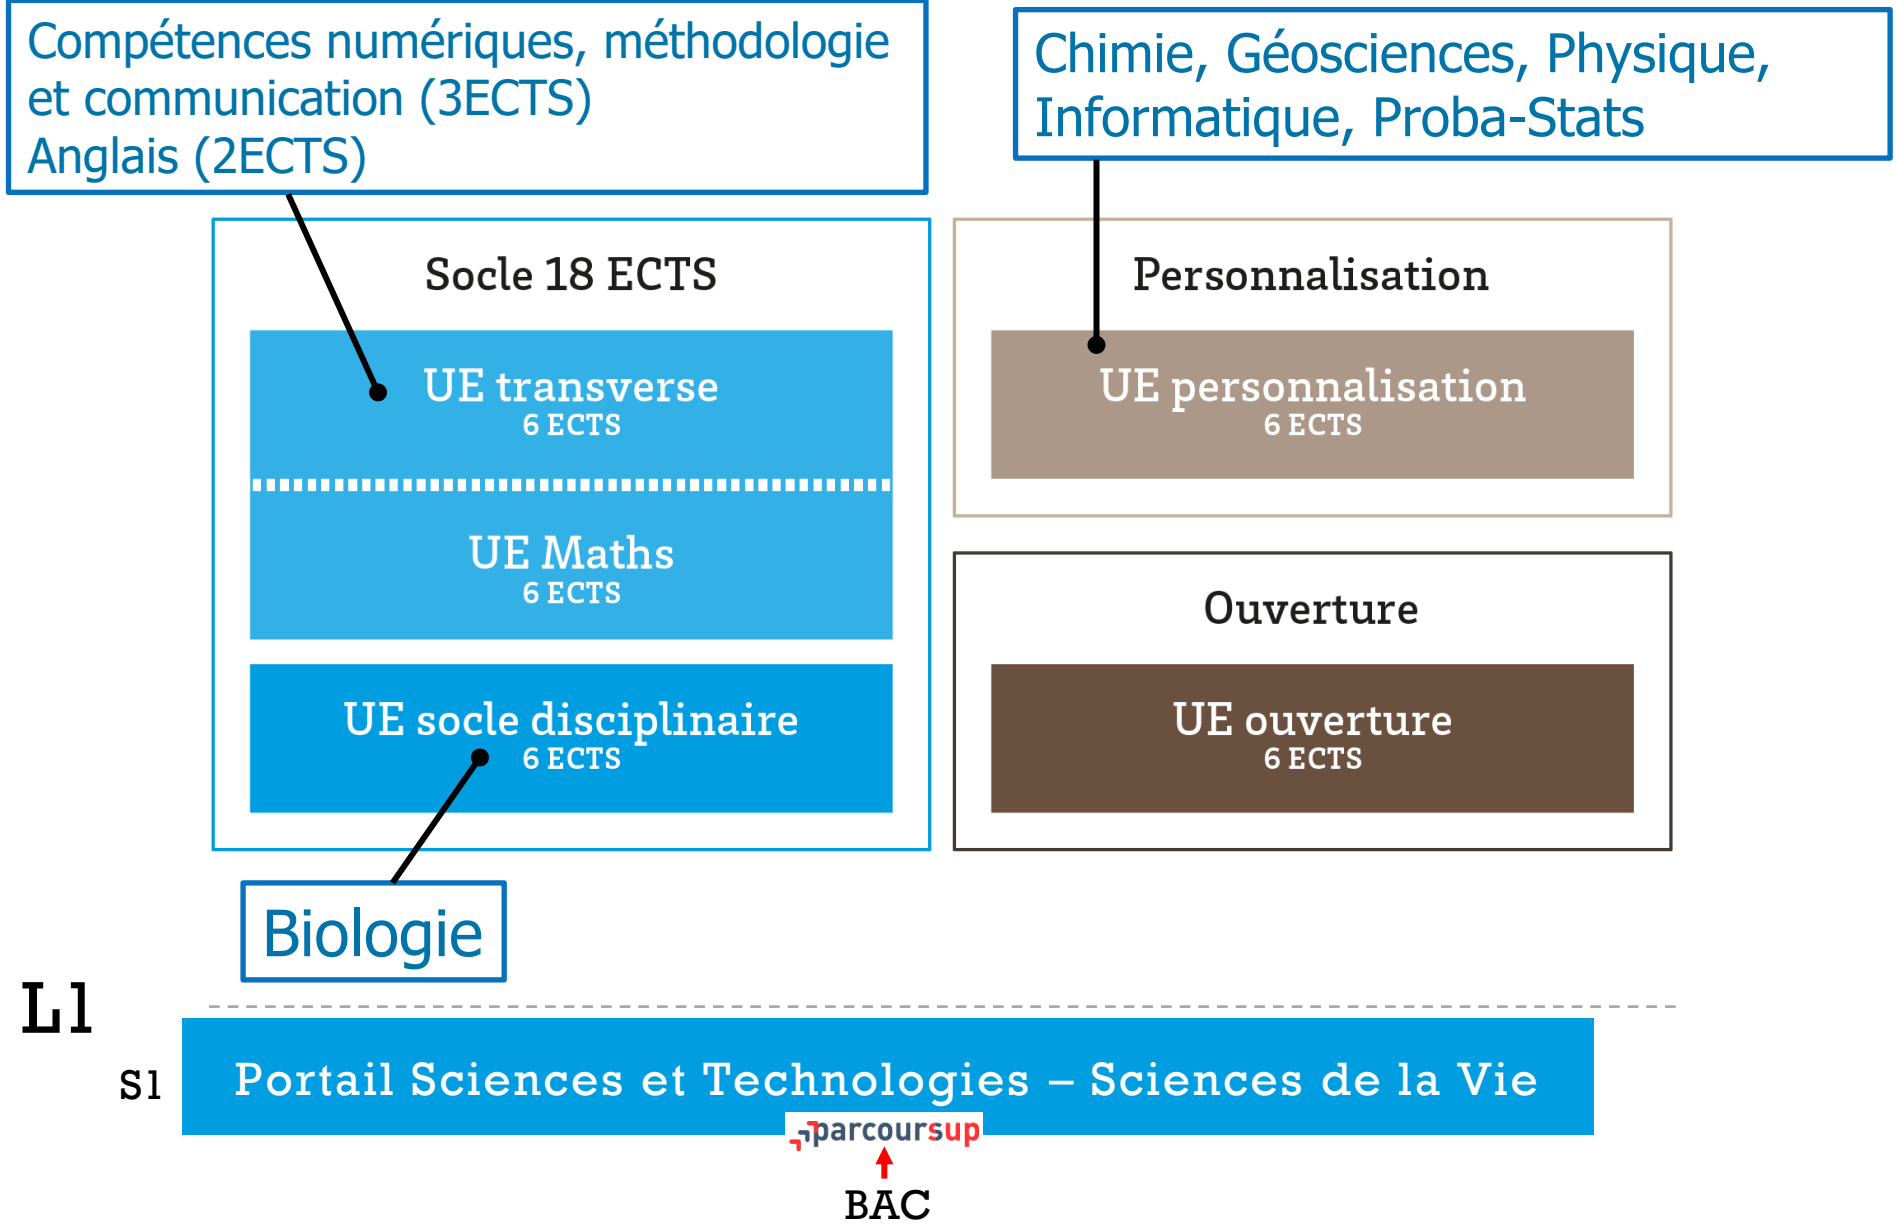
Compétences numériques, méthodologie et communication (3ECTS)
Anglais (2ECTS)

Chimie, Géosciences, Physique, Informatique, Proba-Stats

Socle 18 ECTS

UE transverse
6 ECTS

UE Maths
6 ECTS

UE socle disciplinaire
6 ECTS

Personnalisation

UE personnalisation
6 ECTS

Ouverture

UE ouverture
6 ECTS

Biologie

L1

S1

Portail Sciences et Technologies – Sciences de la Vie

parcoursup

BAC